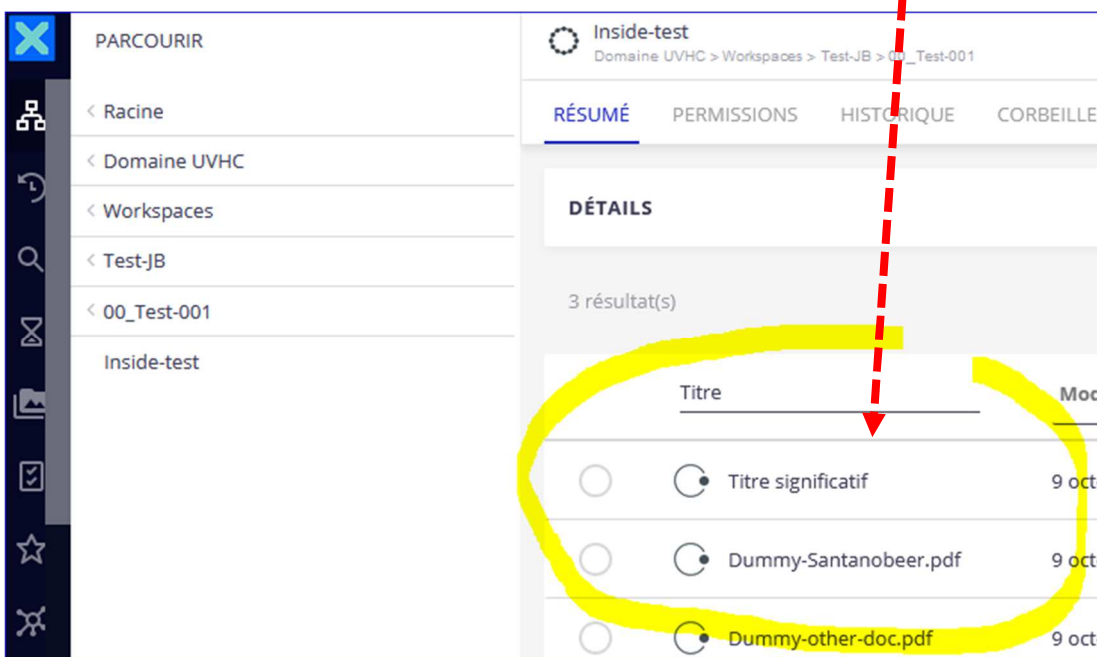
PARCOURIR

Racine

Domaine UVHC

Workspaces

Test-JB

00_Test-001

Inside-test

Inside-test
Domaine UVHC > Workspaces > Test-JB > 00_Test-001

RÉSUMÉ PERMISSIONS HISTORIQUE CORBEILLE

DÉTAILS

3 résultat(s)

| Titre | Mod |
|---|---|
| Titre significatif | 9 oct |
| Dummy-Santanobeer.pdf | 9 oct |
| Dummy-other-doc.pdf | 9 oct |